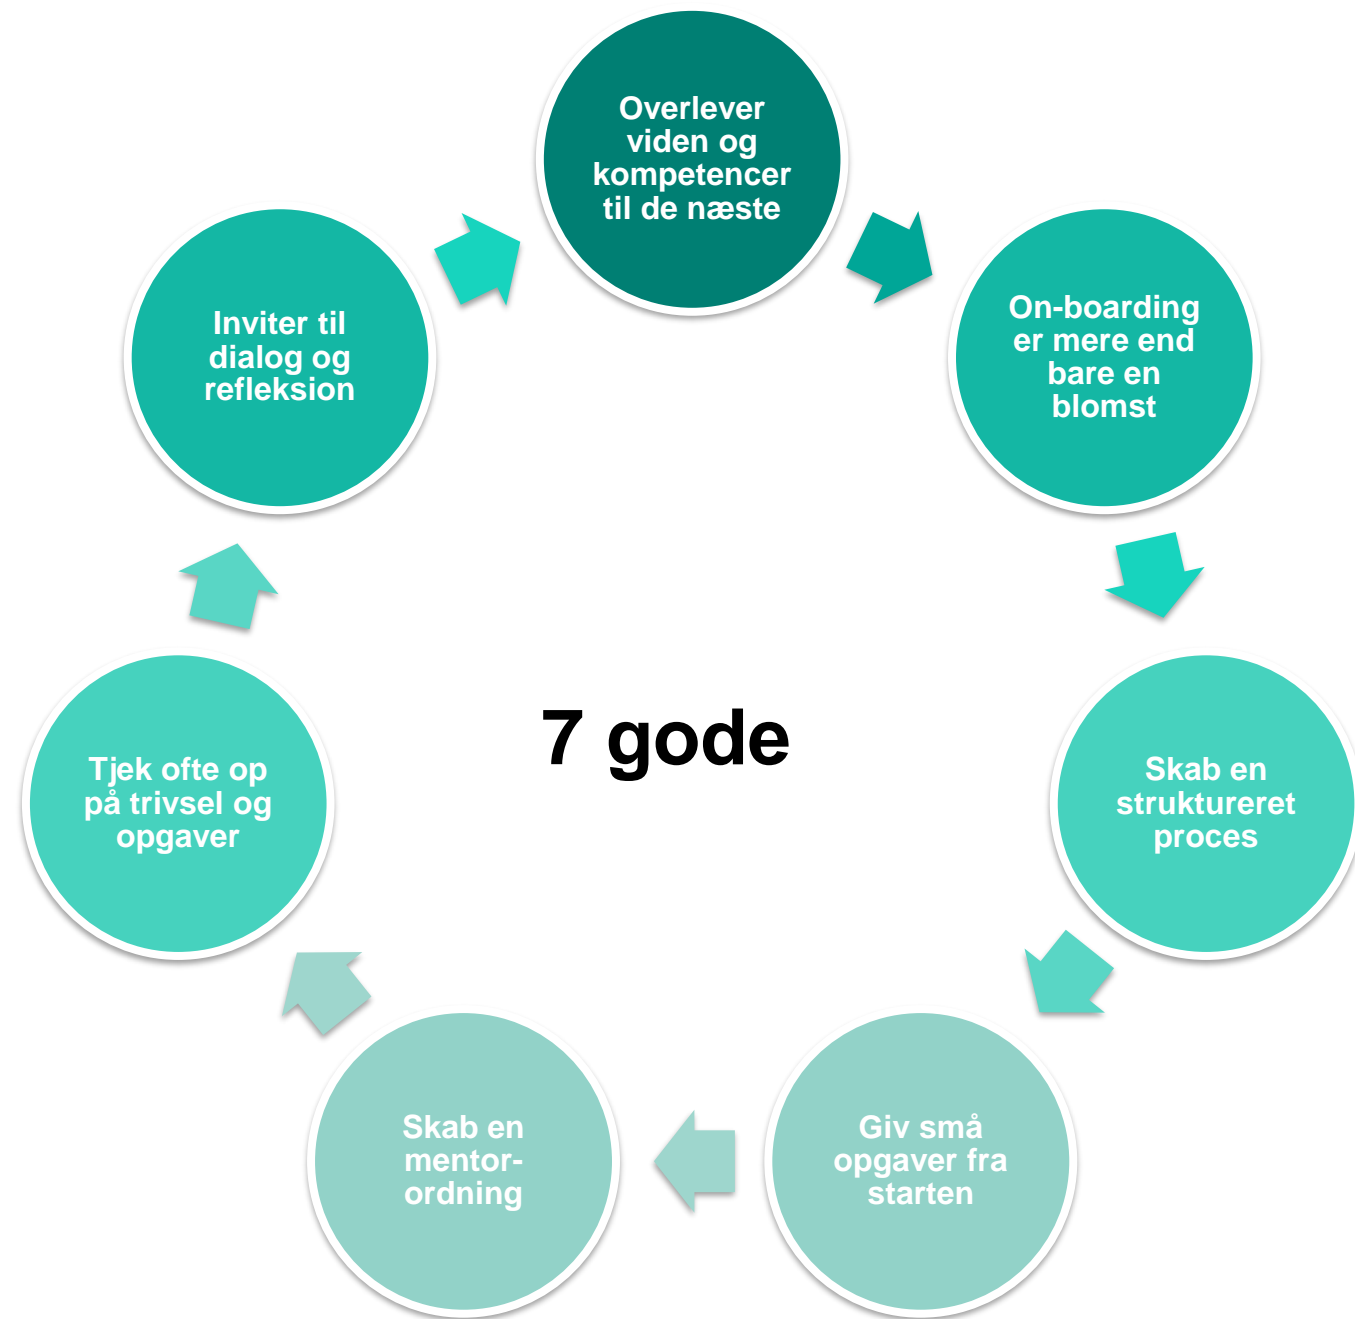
Overlever viden og kompetencer til de næste

On-boarding er mere end bare en blomst

Skab en struktureret proces

Giv små opgaver fra starten

Skab en mentorordning

Tjek ofte op på trivsel og opgaver

Inviter til dialog og refleksion

7 gode